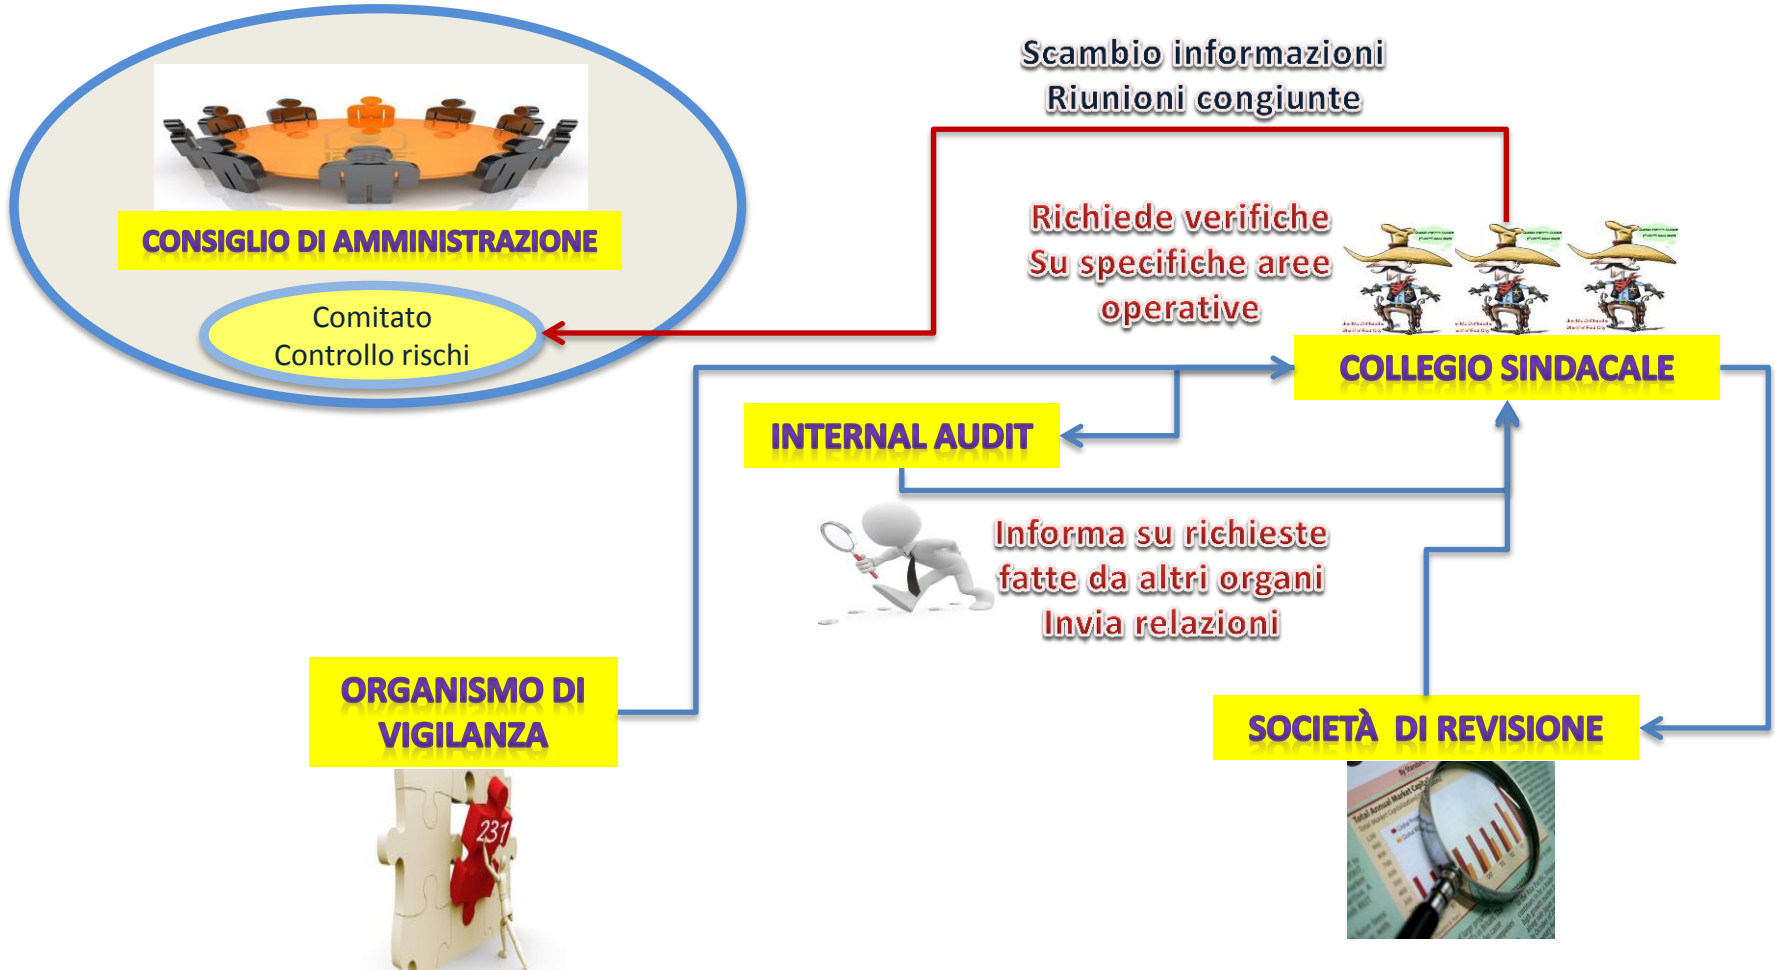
Scambio informazioni
Riunioni congiunte

CONSIGLIO DI AMMINISTRAZIONE

Comitato
Controllo rischi

Richiede verifiche
Su specifiche aree
operative

COLLEGIO SINDACALE

INTERNAL AUDIT

Informa su richieste
fatte da altri organi
Invia relazioni

ORGANISMO DI
VIGILANZA

231

SOCIETÀ DI REVISIONE